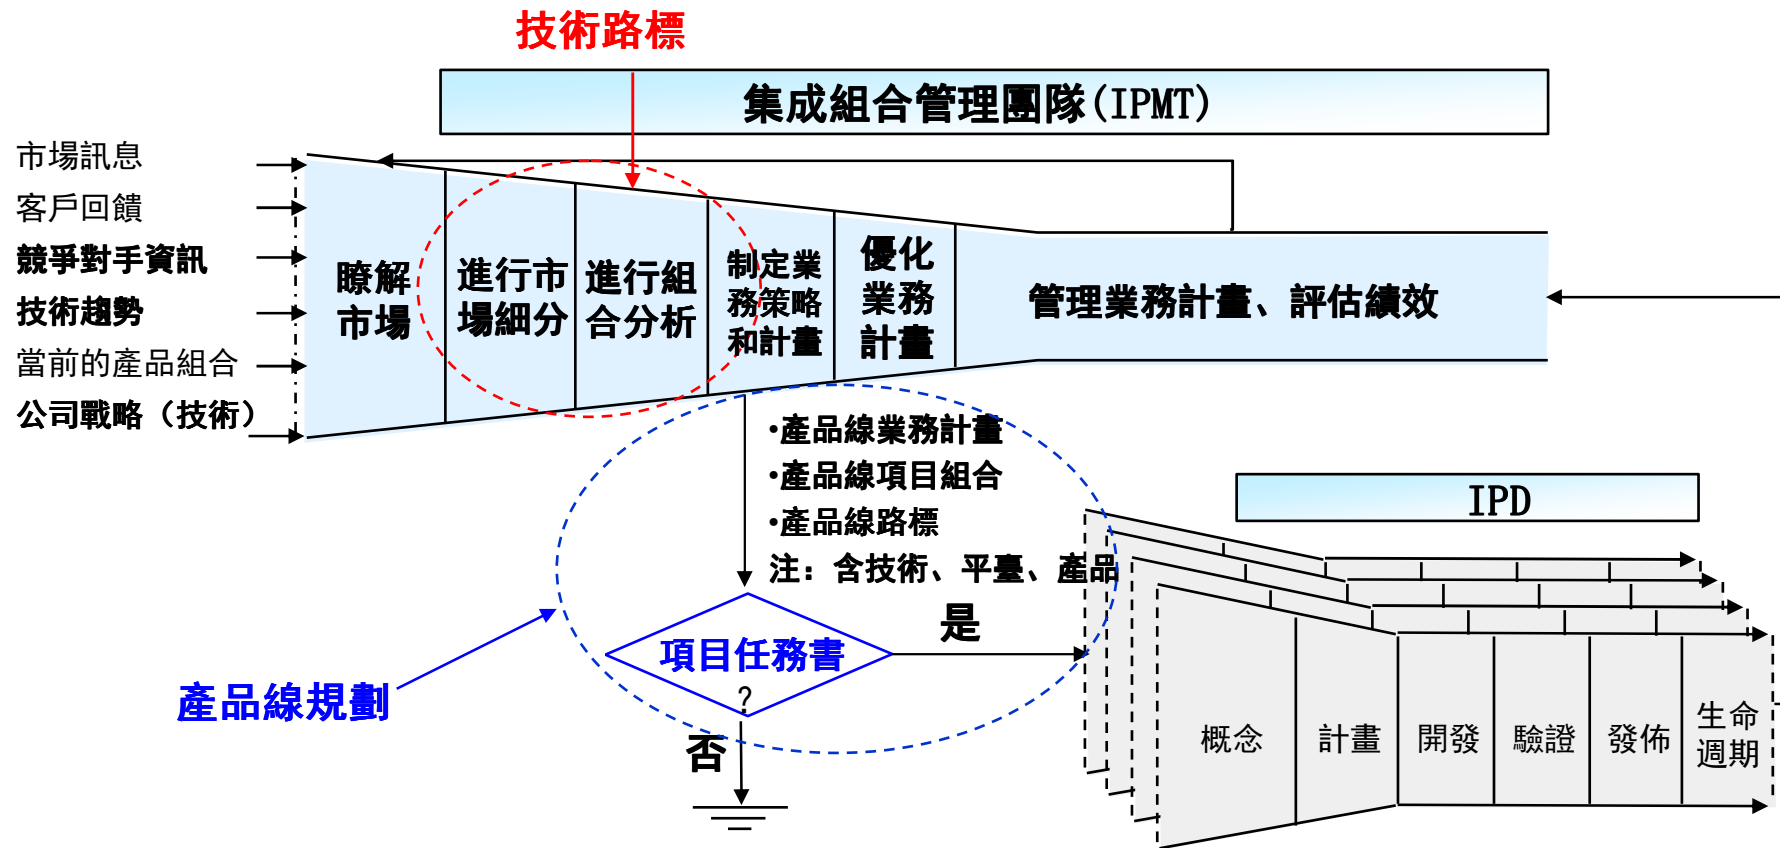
技術路標

集成組合管理團隊(IPMT)

市場訊息
客戶回饋
競爭對手資訊
技術趨勢
當前的產品組合
公司戰略（技術）

瞭解市場
進行市場細分
進行組合分析
制定業務策略和計畫
優化業務計畫
管理業務計畫、評估績效

•產品線業務計畫
•產品線項目組合
•產品線路標
注：含技術、平臺、產品

項目任務書?
是
否

產品線規劃

IPD

概念
計畫
開發
驗證
發佈
生命週期